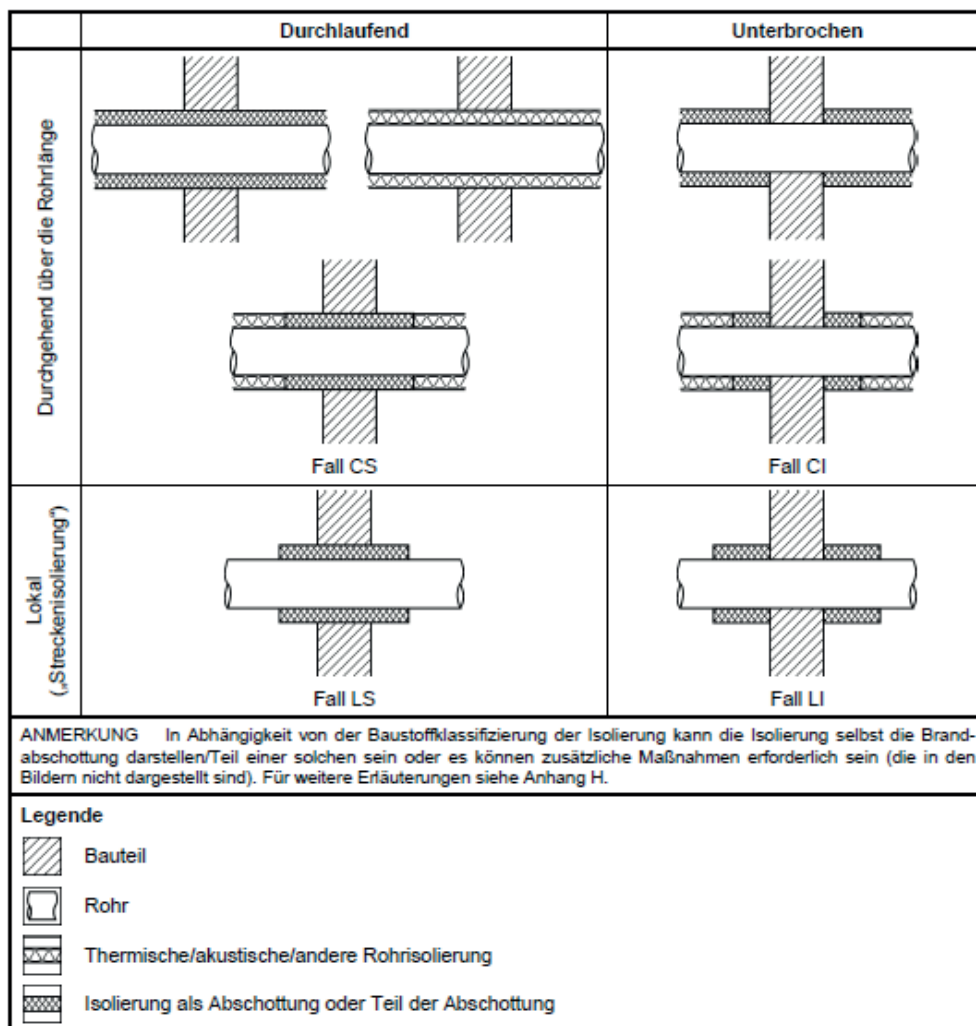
| | Durchlaufend | Unterbrochen |
|---|---|---|
| Durchgehend über die Rohrlänge | Fall CS | Fall CI |
| Lokal („Streckenisolierung") | Fall LS | Fall LI |

ANMERKUNG In Abhängigkeit von der Baustoffklassifizierung der Isolierung kann die Isolierung selbst die Brandabschottung darstellen/Teil einer solchen sein oder es können zusätzliche Maßnahmen erforderlich sein (die in den Bildern nicht dargestellt sind). Für weitere Erläuterungen siehe Anhang H.

Legende

Bauteil

Rohr

Thermische/akustische/andere Rohrisolierung

Isolierung als Abschottung oder Teil der Abschottung